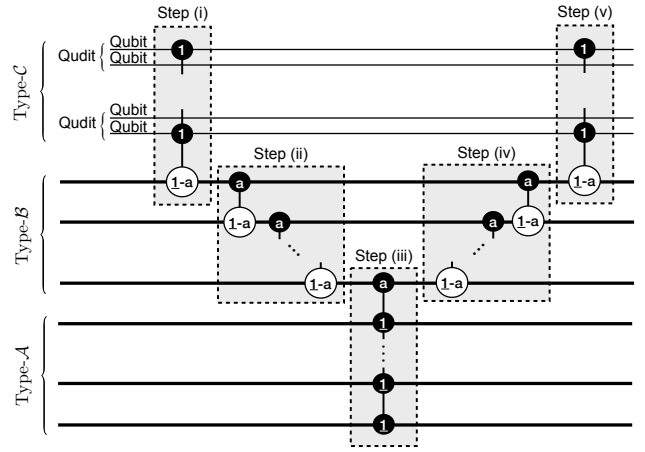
Step (i)

Step (v)

Type-$\mathcal{C}$

Qudit Qubit Qubit

Qudit Qubit Qubit

1

1

1

1

1-a

1-a

Step (ii)

Step (iv)

Type-$\mathcal{B}$

a

a

a

a

1-a

1-a

1-a

1-a

Step (iii)

a

Type-$\mathcal{A}$

1

1

1